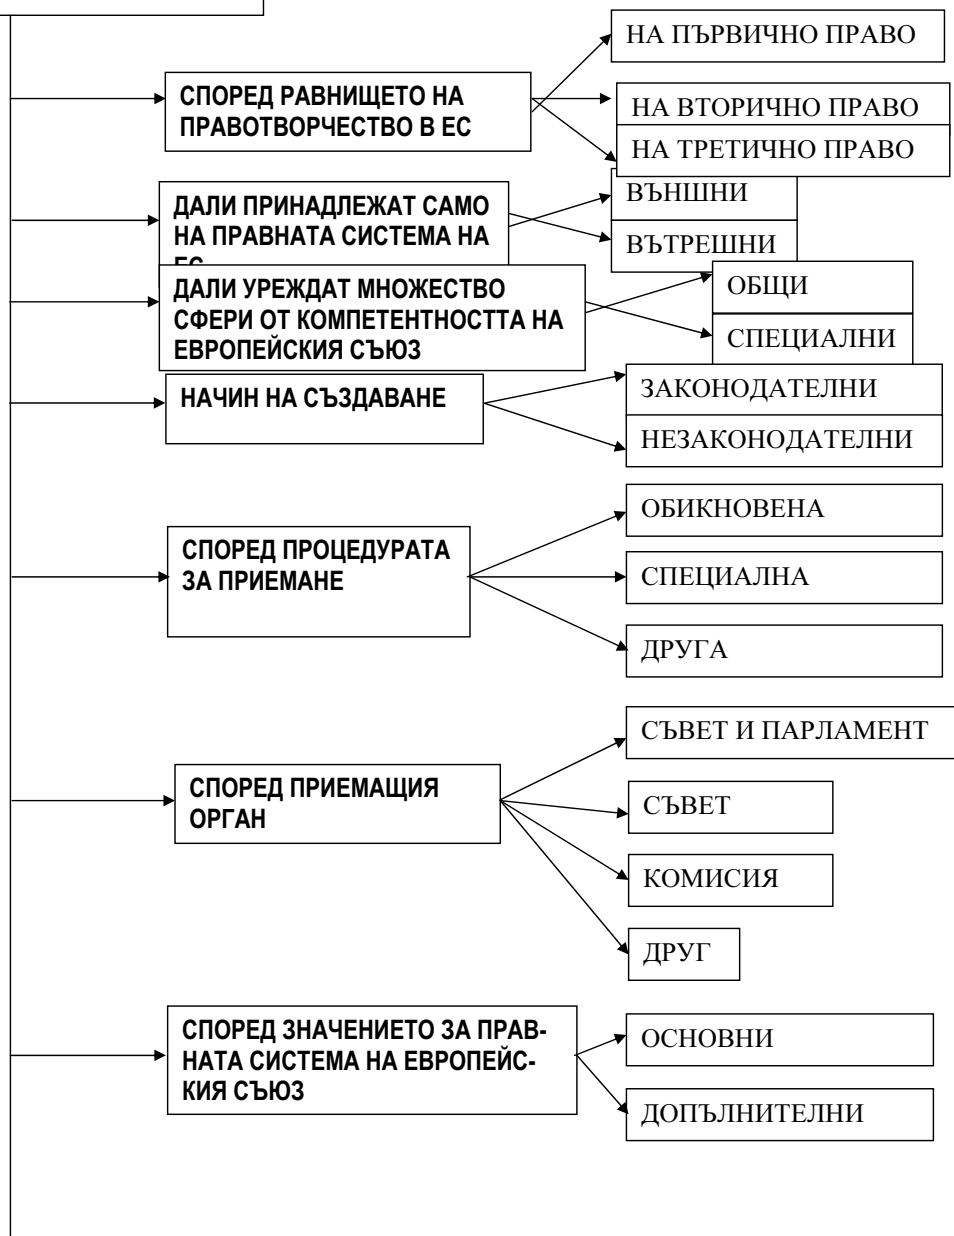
СПОРЕД РАВНИЩЕТО НА ПРАВОТВОРЧЕСТВО В ЕС

НА ПЪРВИЧНО ПРАВО

НА ВТОРИЧНО ПРАВО

НА ТРЕТИЧНО ПРАВО

ДАЛИ ПРИНАДЛЕЖАТ САМО НА ПРАВНАТА СИСТЕМА НА ЕС

ВЪНШНИ

ВЪТРЕШНИ

ДАЛИ УРЕЖДАТ МНОЖЕСТВО СФЕРИ ОТ КОМПЕТЕНТНОСТТА НА ЕВРОПЕЙСКИЯ СЪЮЗ

ОБЩИ

СПЕЦИАЛНИ

НАЧИН НА СЪЗДАВАНЕ

ЗАКОНОДАТЕЛНИ

НЕЗАКОНОДАТЕЛНИ

СПОРЕД ПРОЦЕДУРАТА ЗА ПРИЕМАНЕ

ОБИКНОВЕНА

СПЕЦИАЛНА

ДРУГА

СПОРЕД ПРИЕМАЩИЯ ОРГАН

СЪВЕТ И ПАРЛАМЕНТ

СЪВЕТ

КОМИСИЯ

ДРУГ

СПОРЕД ЗНАЧЕНИЕТО ЗА ПРАВНАТА СИСТЕМА НА ЕВРОПЕЙСКИЯ СЪЮЗ

ОСНОВНИ

ДОПЪЛНИТЕЛНИ